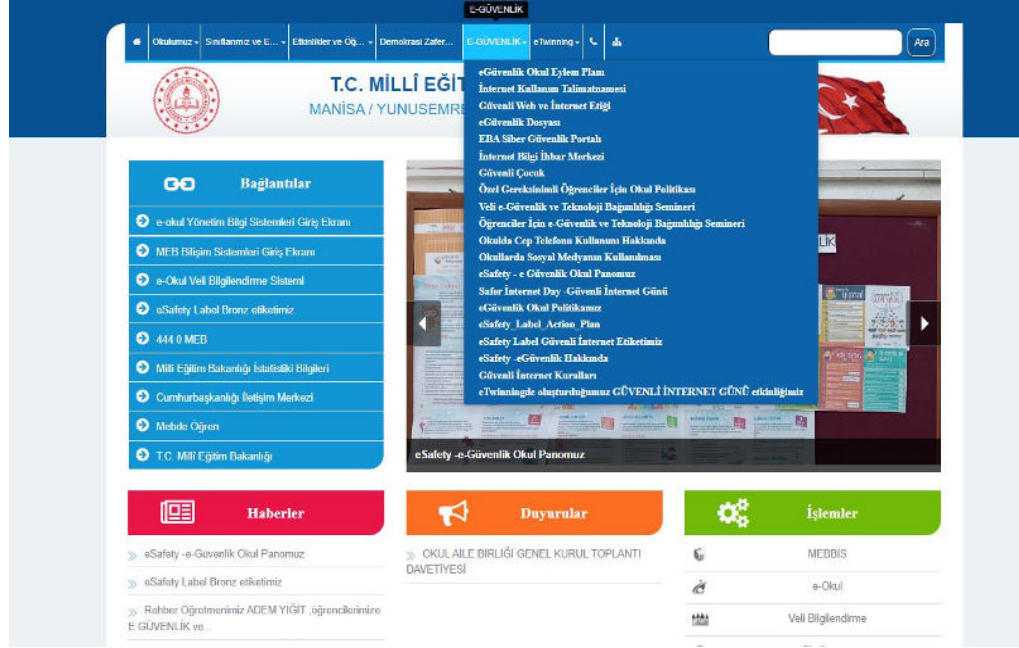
E-GÜVENLİK

Okulumuz Sınıflarımız ve E... Etkinlikler ve Öğ... Demokrasi Zafer... E-GÜVENLİK eTwinning Ara

T.C. MİLLÎ EĞİT

MANİSA / YUNUSEMRE

eGüvenlik Okul Eylem Planı
İnternet Kullanım Talimatnamesi
Güvenli Web ve İnternet Erişi
eGüvenlik Dosyası
EBA Siber Güvenlik Portalı
İnternet Bilgi İhbar Merkezi
Güvenli Çocuk
Özel Gereksinimli Öğrenciler İçin Okul Politikası
Veli e-Güvenlik ve Teknoloji Bağımlılığı Semineri
Öğrenciler İçin e-Güvenlik ve Teknoloji Bağımlılığı Semineri
Okulda Cep Telefonu Kullanımı Hakkında
Okullarda Sosyal Medyanın Kullanılması
eSafety - e Güvenlik Okul Panomuz
Safer İnternet Day -Güvenli İnternet Günü
eGüvenlik Okul Politikamız
eSafety_Label_Action_Plan
eSafety Label Güvenli İnternet Etiketimiz
eSafety -eGüvenlik Hakkında
Güvenli İnternet Kuralları
eTwinningde oluşturduğumuz GÜVENLİ İNTERNET GÜNÜ etkinliğimiz

Bağlantılar
e-okul Yönetim Bilgi Sistemleri Giriş Ekranı
MEB Bilişim Sistemleri Giriş Ekranı
e-Okul Veli Bilgilendirme Sistemi
eSafety Label Bronz etiketimiz
444 0 MEB
Milli Eğitim Bakanlığı İstatistiki Bilgileri
Cumhurbaşkanlığı İletişim Merkezi
Mebde Öğren
T.C. Milli Eğitim Bakanlığı

eSafety -e-Güvenlik Okul Panomuz

Haberler
eSafety -e-Guvenlik Okul Panomuz
eSafety Label Bronz etiketimiz
Rehber Öğretmenimiz ADEM YİĞİT ,öğrencilerimize E GÜVENLİK ve...

Duyurular
OKUL AİLE BİRLİĞİ GENEL KURUL TOPLANTI DAVETİYESİ

İşlemler
MEBBİS
e-Okul
Veli Bilgilendirme